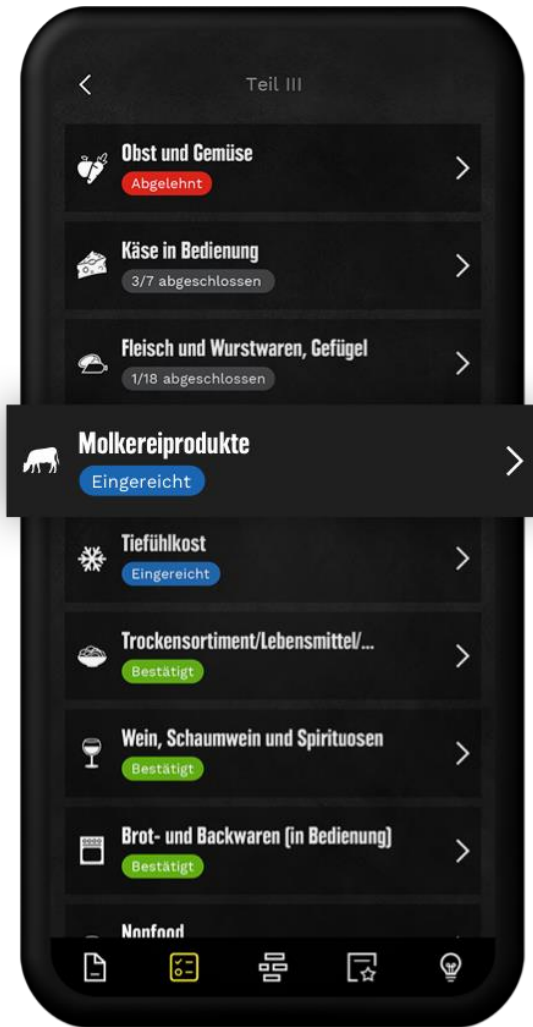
Teil III

Obst und Gemüse
Abgelehnt

Käse in Bedienung
3/7 abgeschlossen

Fleisch und Wurstwaren, Gefügel
1/18 abgeschlossen

Molkereiprodukte
Eingereicht

Tiefühlkost
Eingereicht

Trockensortiment/Lebensmittel/...
Bestätigt

Wein, Schaumwein und Spirituosen
Bestätigt

Brot- und Backwaren (in Bedienung)
Bestätigt

Nonfood